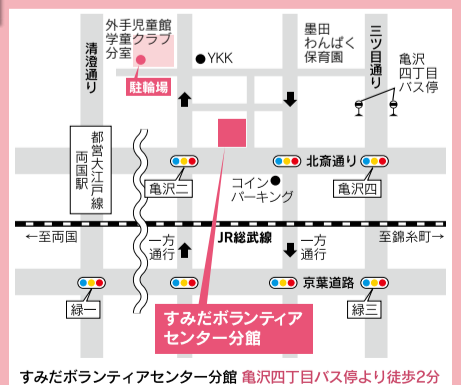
外手児童館 学童クラブ 分室

駐輪場

YKK

墨田 わんぱく 保育園

三ツ目通り

亀沢 四丁目 バス停

清澄通り

都営大江戸線 両国駅

北斎通り

亀沢二

コイン パーキング

亀沢四

←至両国

JR総武線

至錦糸町→

一方 通行

一方 通行

京葉道路

緑一

緑三

すみだボランティア センター分館

すみだボランティアセンター分館 亀沢四丁目バス停より徒歩2分